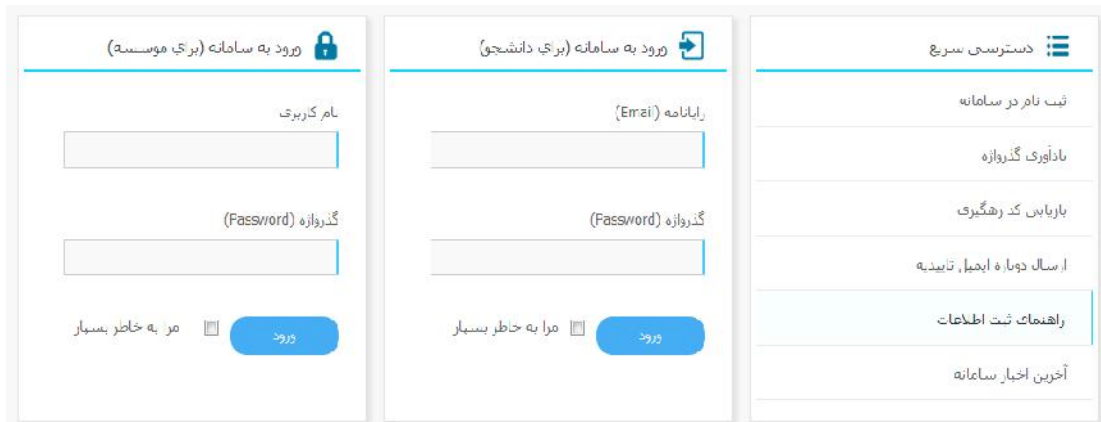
دسترسی سریع

ثبت نام در سامانه

یادآوری گذرواژه

بازیابی کد رهگیری

ارسال دوباره ایمیل تاییدیه

راهنمای ثبت اطلاعات

آخرین اخبار سامانه

ورود به سامانه (برای دانشجو)

رایانامه (Email)

گذرواژه (Password)

مرا به خاطر بسپار

ورود

ورود به سامانه (برای موسسه)

نام کاربری

گذرواژه (Password)

مرا به خاطر بسپار

ورود